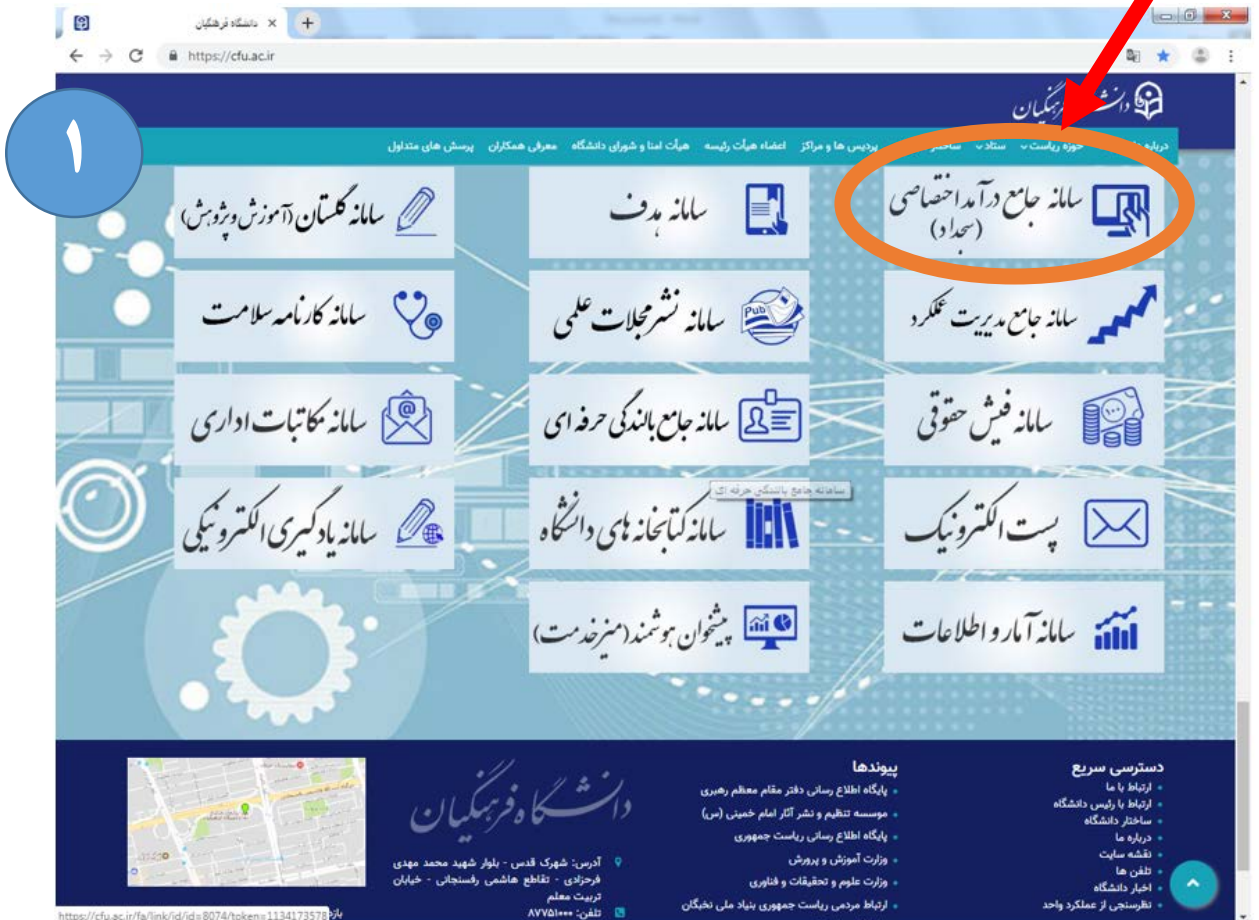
دانشگاه فرهنگیان ×

https://cfu.ac.ir

دانشگاه فرهنگیان

۱

درباره ما حوزه ریاست ستاد ساختار پردیس ها و مراکز اعضاء هیأت رئیسه هیأت امنا و شورای دانشگاه معرفی همکاران پرسش های متداول

سامانه جامع درآمد اختصاصی (سجاد)

سامانه هدف

سامانه گلستان (آموزش و پژوهش)

سامانه جامع مدیریت عملکرد

سامانه نشر مجلات علمی

سامانه کارنامه سلامت

سامانه فیش حقوقی

سامانه جامع بالندگی حرفه ای

سامانه مکاتبات اداری

سامانه جامع بالندگی حرفه ای

پست الکترونیک

سامانه کتابخانه های دانشگاه

سامانه یادگیری الکترونیکی

سامانه آمار و اطلاعات

پیشخوان هوشمند (میز خدمت)

دسترسی سریع
ارتباط با ما
ارتباط با رئیس دانشگاه
ساختار دانشگاه
درباره ما
نقشه سایت
تلفن ها
اخبار دانشگاه
نظرسنجی از عملکرد واحد

پیوندها
پایگاه اطلاع رسانی دفتر مقام معظم رهبری
موسسه تنظیم و نشر آثار امام خمینی (س)
پایگاه اطلاع رسانی ریاست جمهوری
وزارت آموزش و پرورش
وزارت علوم و تحقیقات و فناوری
ارتباط مردمی ریاست جمهوری بنیاد ملی نخبگان

دانشگاه فرهنگیان

آدرس: شهرک قدس - بلوار شهید محمد مهدی فرحزادی - تقاطع هاشمی رفسنجانی - خیابان تربیت معلم
تلفن: ۸۷۷۵۱۰۰۰

https://cfu.ac.ir/fa/link/id/id=8074/token=1134173578